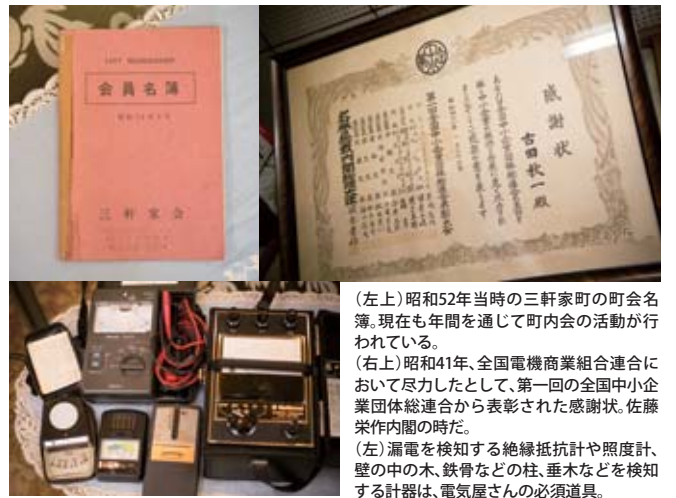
会員名簿

三軒家会

感謝状

吉田秋一殿

(左上)昭和52年当時の三軒家町の町会名簿。現在も年間を通じて町内会の活動が行われている。
(右上)昭和41年、全国電機商業組合連合において尽力したとして、第一回の全国中小企業団体総連合から表彰された感謝状。佐藤栄作内閣の時だ。
(左)漏電を検知する絶縁抵抗計や照度計、壁の中の木、鉄骨などの柱、垂木などを検知する計器は、電気屋さんの必須道具。